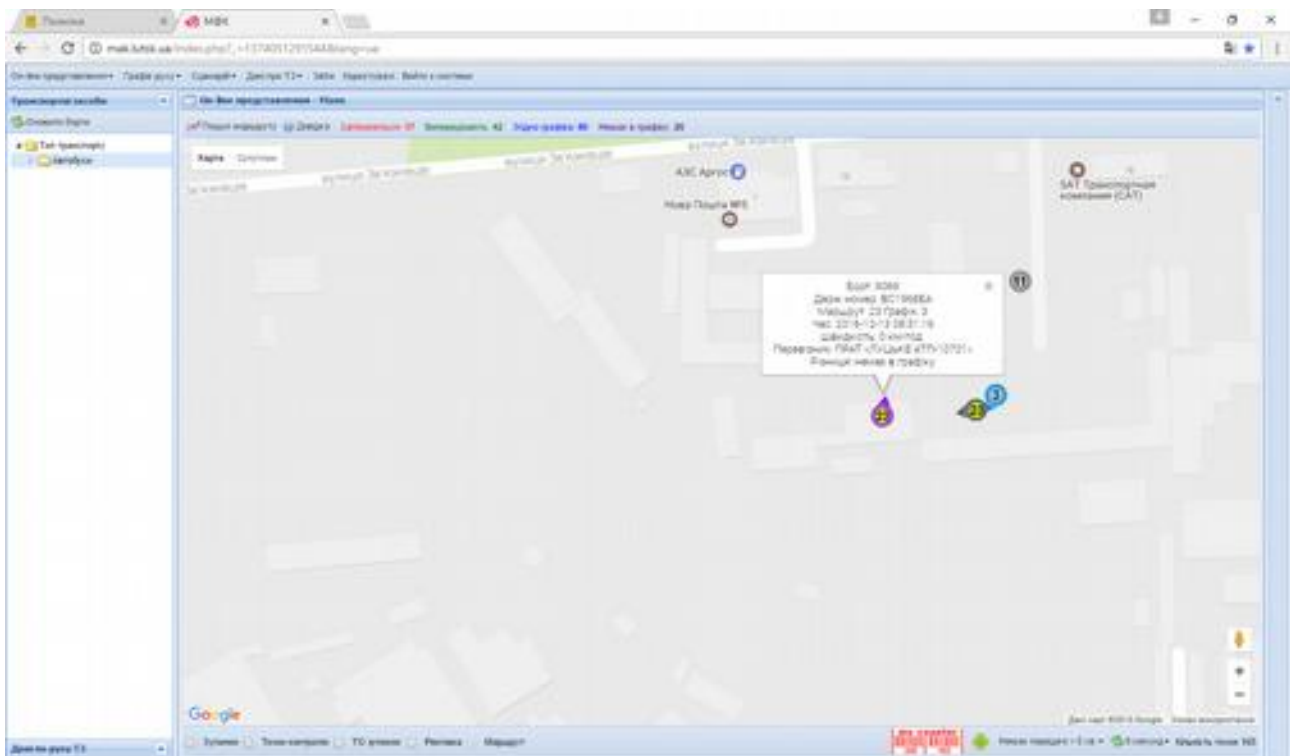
Пошива × МФК ×

mak.lutsk.ua/index.php?...

On-line представлення ▾ Графік руху ▾ Сценарії ▾ Диспетчер ТЗ ▾ Звіти Налаштування Вийти з системи

Транспортні засоби

Оновити дерево

Тип транспорту

Автобуси

On-line представлення - Мапа

Пошук маршруту Довідка Запізнюються: 37 Випереджають: 42 Згідно графіка: 86 Немає в графіку: 26

Карта Супутник

вулиця Загородня

АЗС Аргос

Нова Пошта №5

SAT Транспортна компанія (САТ)

Борт 3099
Держ номер: ВС1958ВА
Маршрут 23 Графік 3
Час 2016-12-13 08:31:16
Швидкість 0 км/год
Перевізник: ПРАТ «ЛУЦЬКЕ АТП-10701»
Різниця немає в графіку

11

23

21

3

Google

Дані карт ©2016 Google Умови використання

Диспетчер руху ТЗ

Зупинки Точки контролю ТЗ зупинки Реклама Маршрут

Немає повідомлень Оновлення Кількість точок 160